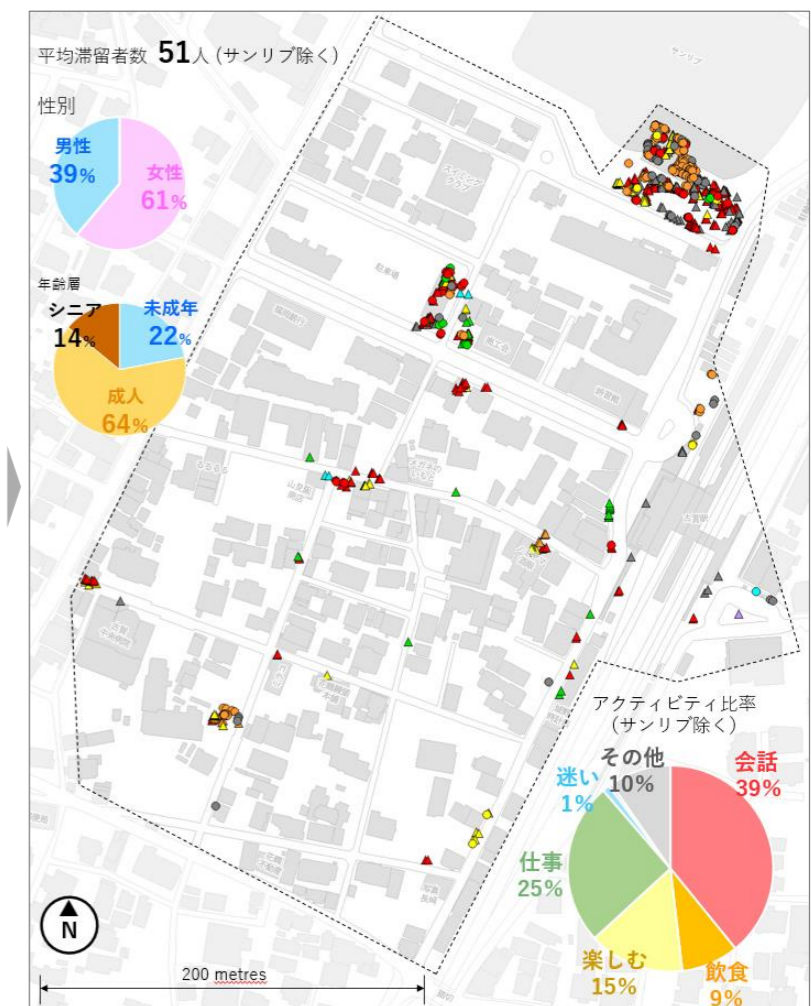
平均滞留者数 51人 (サンリブ除く)

性別

男性 39%

女性 61%

年齢層

シニア 14%

未成年 22%

成人 64%

アクティビティ比率 (サンリブ除く)

迷い 1%

その他 10%

会話 39%

仕事 25%

楽しむ 15%

飲食 9%

N

200 metres